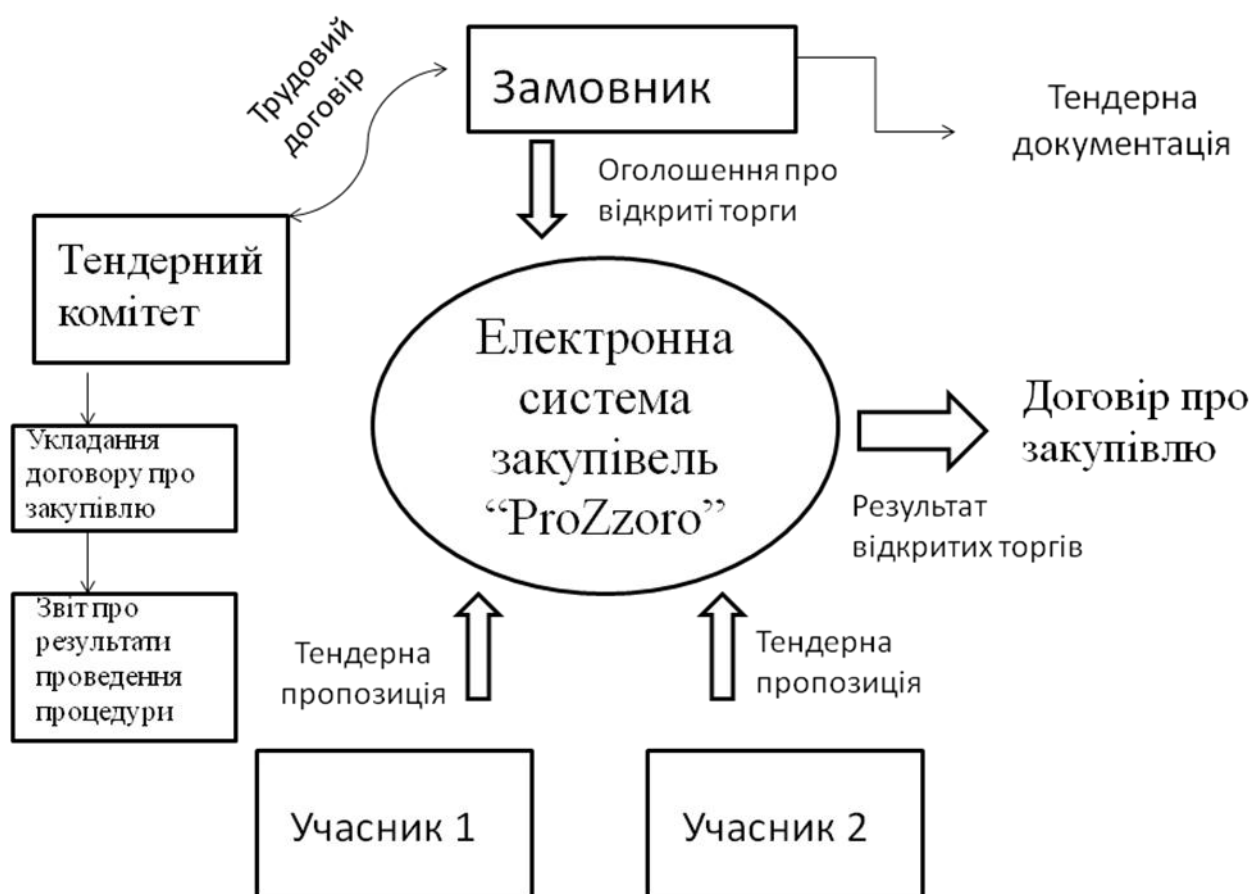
Трудовий договір

Замовник

Тендерна документація

Оголошення про відкриті торги

Тендерний комітет

Електронна система закупівель “ProZzoro”

Укладання договору про закупівлю

Договір про закупівлю

Результат відкритих торгів

Звіт про результати проведення процедури

Тендерна пропозиція

Тендерна пропозиція

Учасник 1

Учасник 2